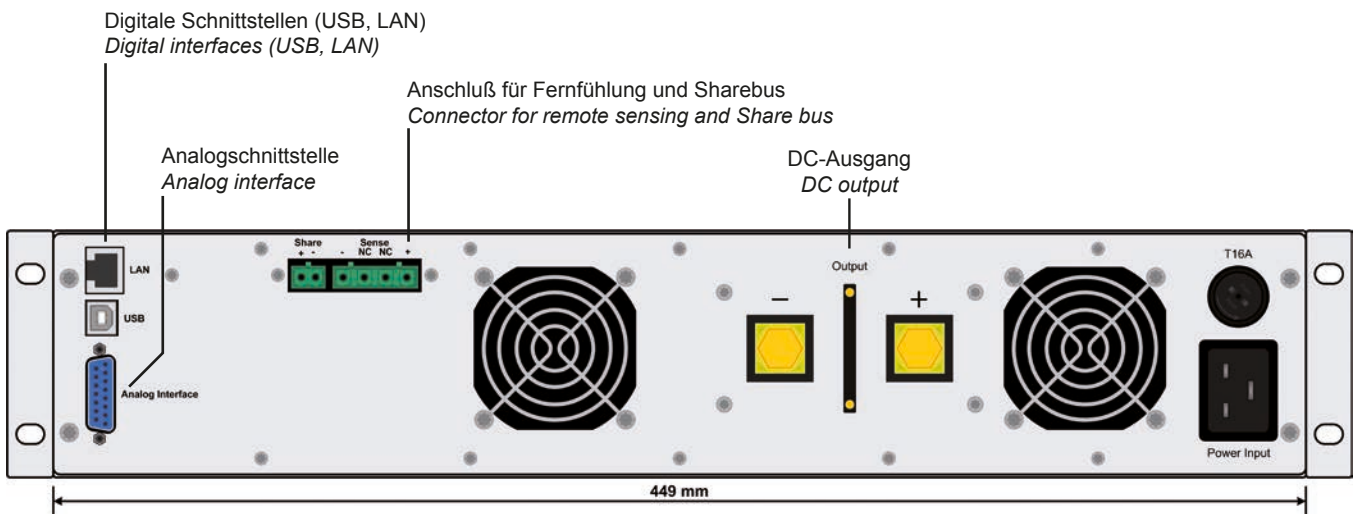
Digitale Schnittstellen (USB, LAN)
*Digital interfaces (USB, LAN)*

Anschluß für Fernfühlung und Sharebus
*Connector for remote sensing and Share bus*

Analogschnittstelle
*Analog interface*

DC-Ausgang
*DC output*

LAN

USB

Analog Interface

Share
+ -

Sense
- NC NC +

Output

−

+

T16A

Power Input

449 mm